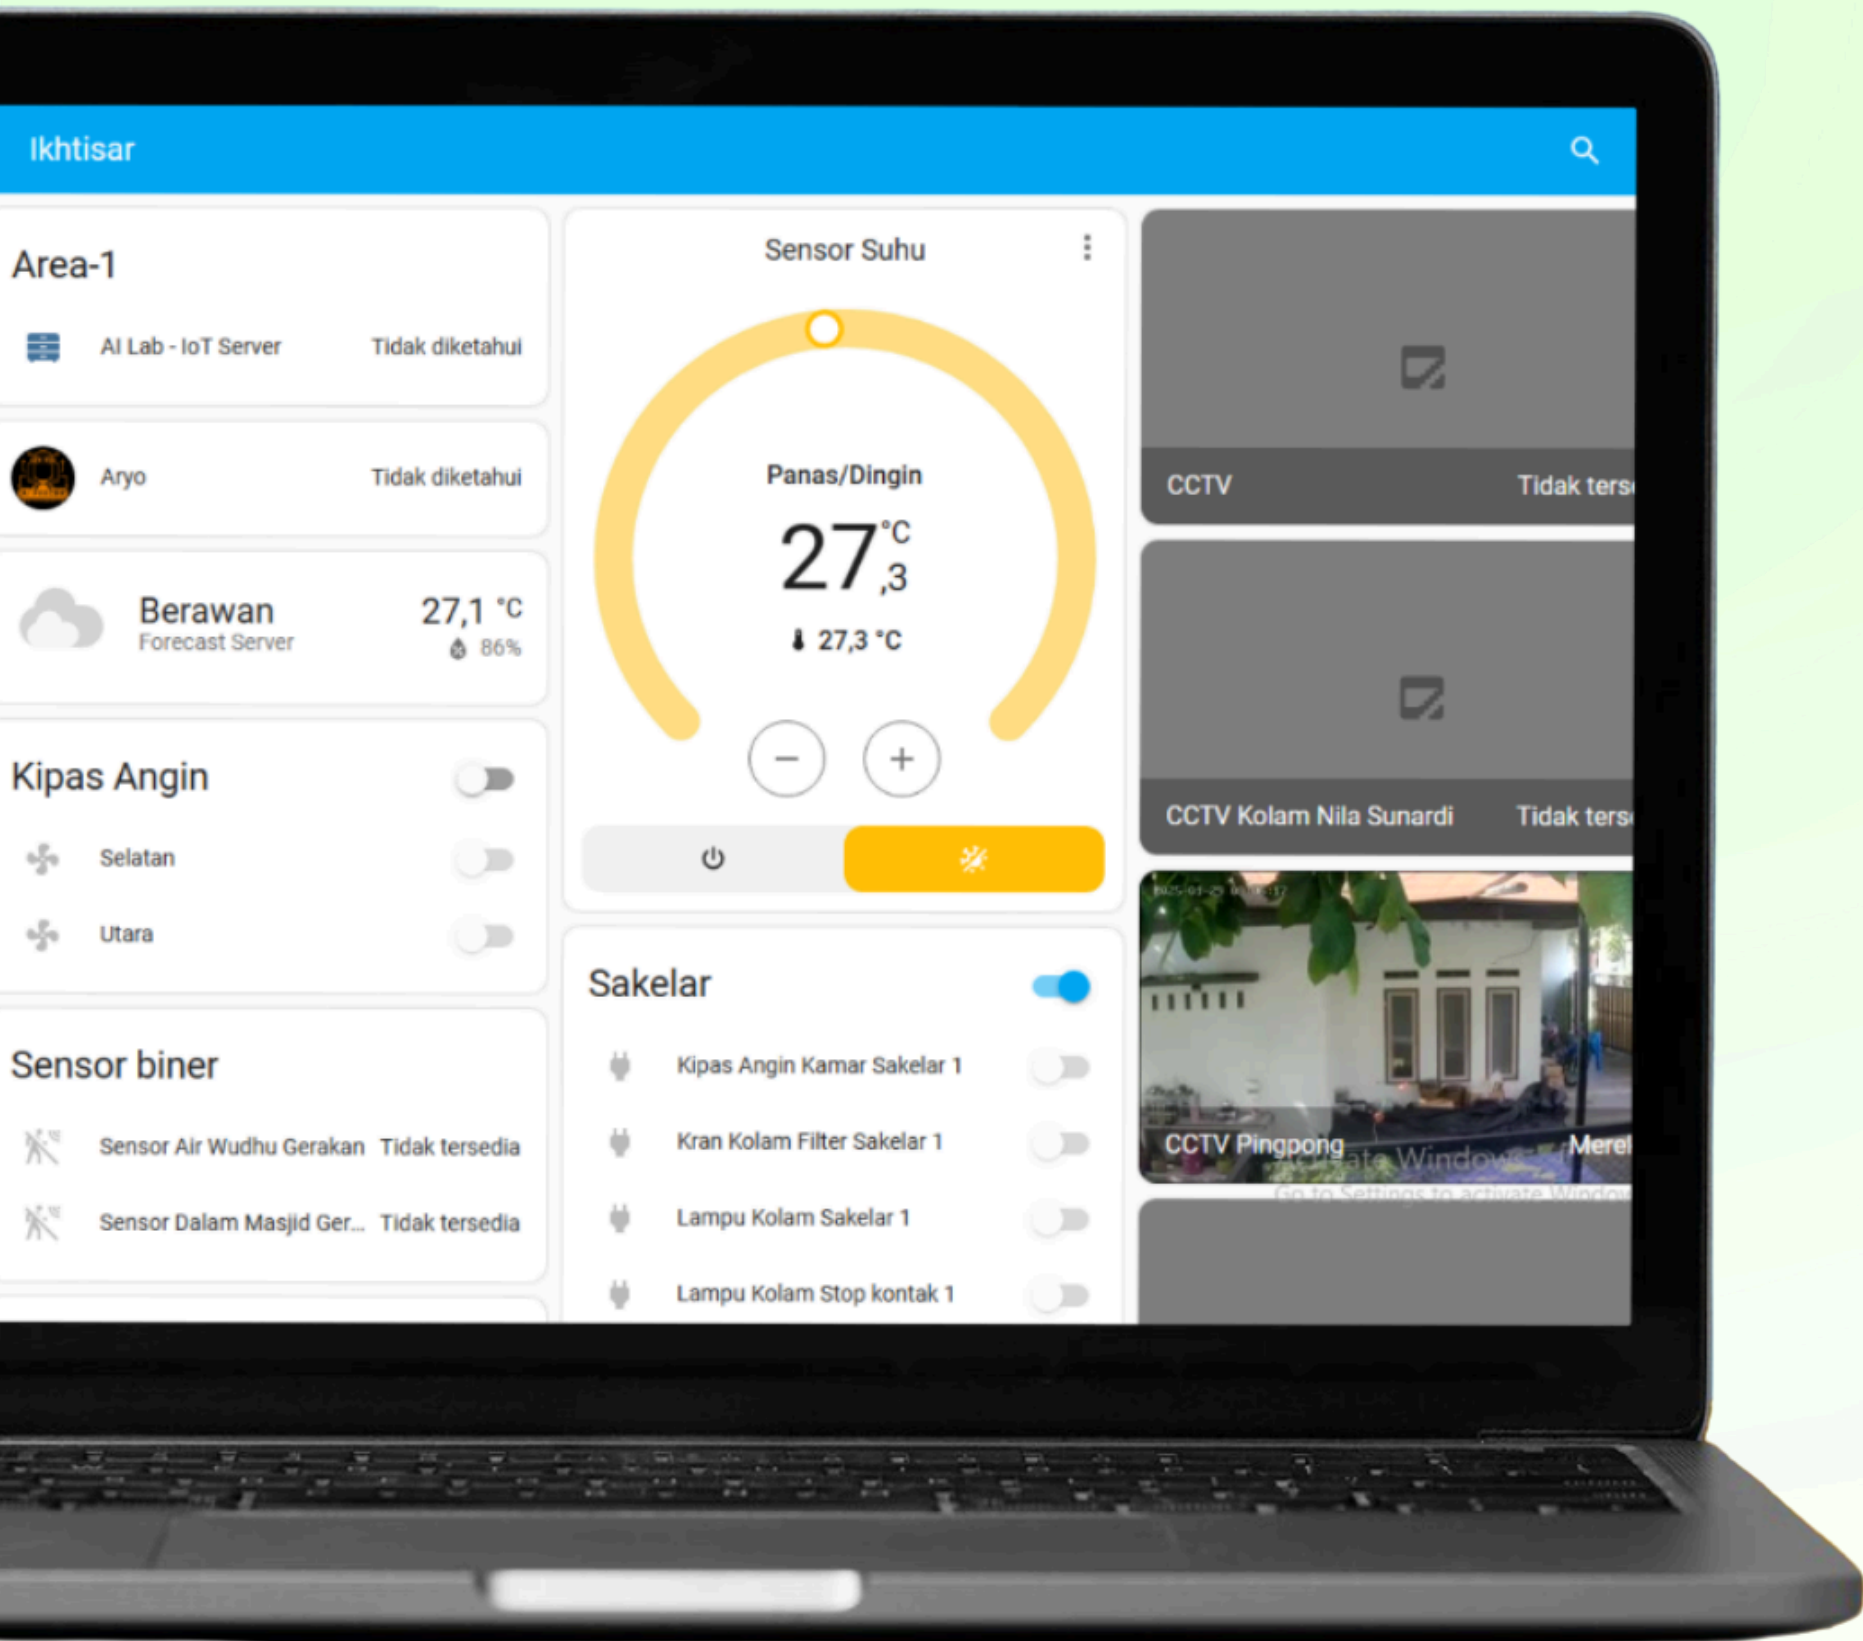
Ikhtisar

Area-1

AI Lab - IoT Server Tidak diketahui

Aryo Tidak diketahui

Berawan
Forecast Server
27,1 °C
86%

Kipas Angin

Selatan

Utara

Sensor biner

Sensor Air Wudhu Gerakan Tidak tersedia

Sensor Dalam Masjid Ger... Tidak tersedia

Sensor Suhu

Panas/Dingin

27,3 °C

27,3 °C

−

+

Sakelar

Kipas Angin Kamar Sakelar 1

Kran Kolam Filter Sakelar 1

Lampu Kolam Sakelar 1

Lampu Kolam Stop kontak 1

CCTV Tidak ters

CCTV Kolam Nila Sunardi Tidak ters

CCTV Pingpong Meret

Activate Windows
Go to Settings to activate Windows